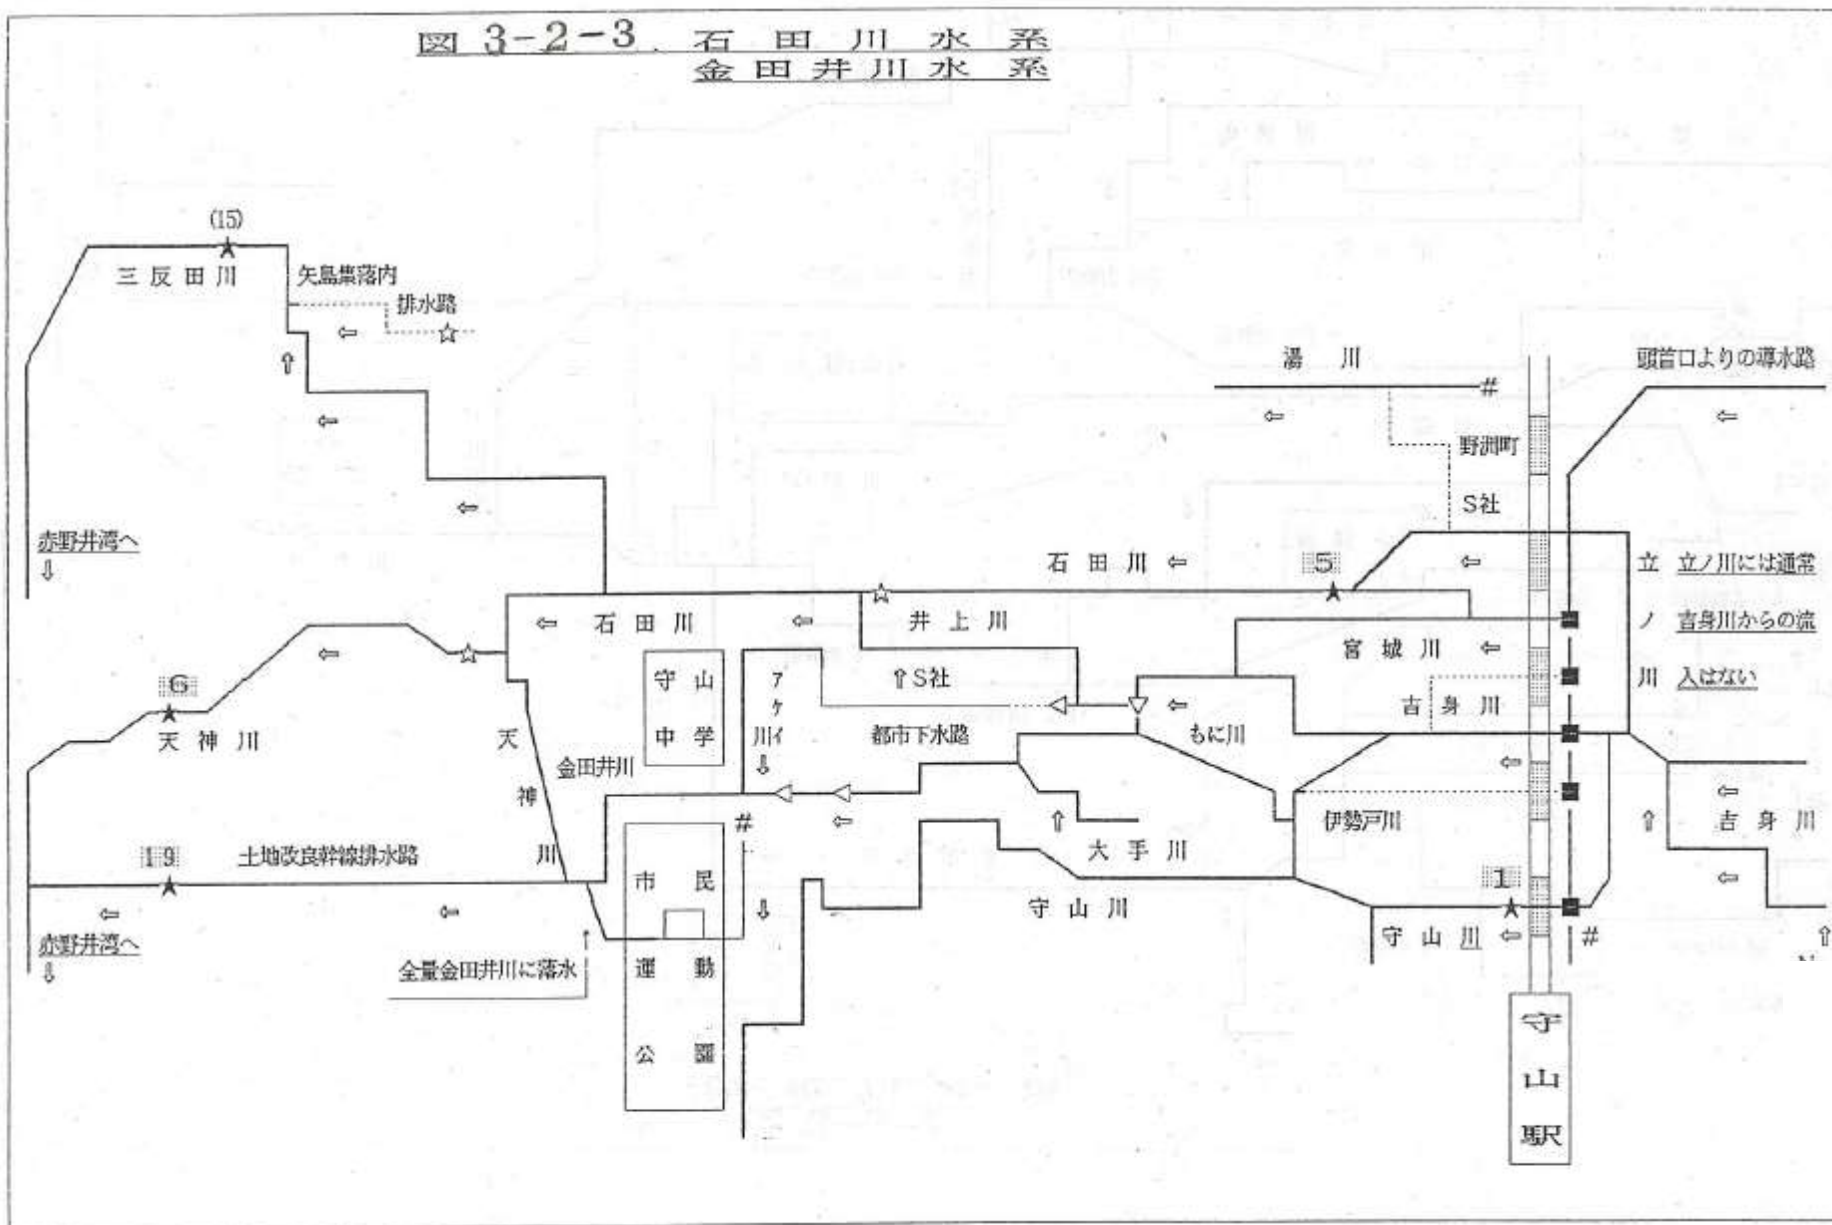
図 3-2-3. 石田川水系
金田井川水系

(15)
三反田川
矢島集落内
排水路

湯 川
頭首口よりの導水路
野洲町
S社

赤野井湾へ
⇩

石田川 ⇦
5
⇦
立 立ノ川には通常
ノ 吉身川からの流
川 入はない

⇦ 石田川
⇦
井上川
宮城川 ⇦
6
守山中学
アケイ川
⇧S社
吉身川
天神川
天神川
金田井川
都市下水路
もに川
⇩
伊勢戸川
吉身川
#
⇦
⇧
大手川
19
土地改良幹線排水路
市民運動公園
守山川
1
⇦
⇦
守山川 ⇦
#
赤野井湾へ
⇩
全量金田井川に落水
守山駅